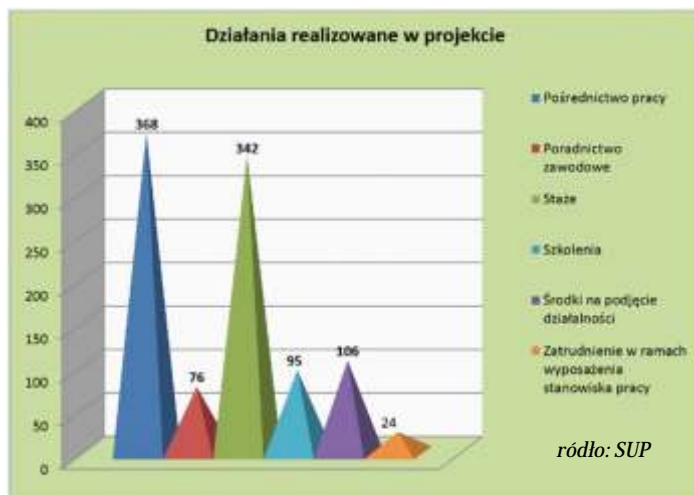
Działania realizowane w projekcie

400
350
300
250
200
150
100
50
0

368
76
342
95
106
24

Pośrednictwo pracy
Poradnictwo zawodowe
Staże
Szkolenia
Środki na podjęcie działalności
Zatrudnienie w ramach wyposażenia stanowiska pracy

ródło: SUP